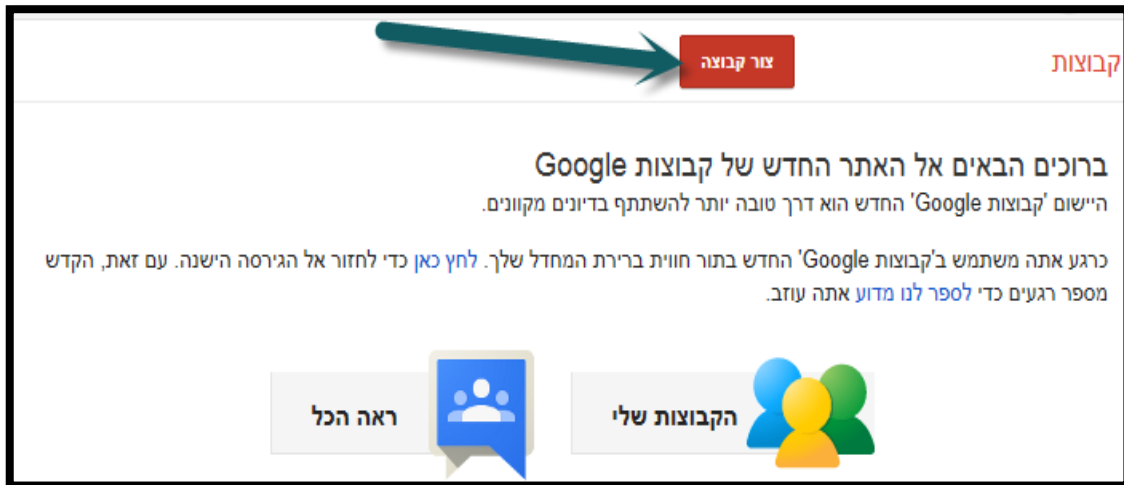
קבוצות

צור קבוצה

ברוכים הבאים אל האתר החדש של קבוצות Google

היישום 'קבוצות Google' החדש הוא דרך טובה יותר להשתתף בדיונים מקוונים.

כרגע אתה משתמש ב'קבוצות Google' החדש בתור חווית ברירת המחדל שלך. לחץ כאן כדי לחזור אל הגירסה הישנה. עם זאת, הקדש מספר רגעים כדי לספר לנו מדוע אתה עוזב.

הקבוצות שלי

ראה הכל